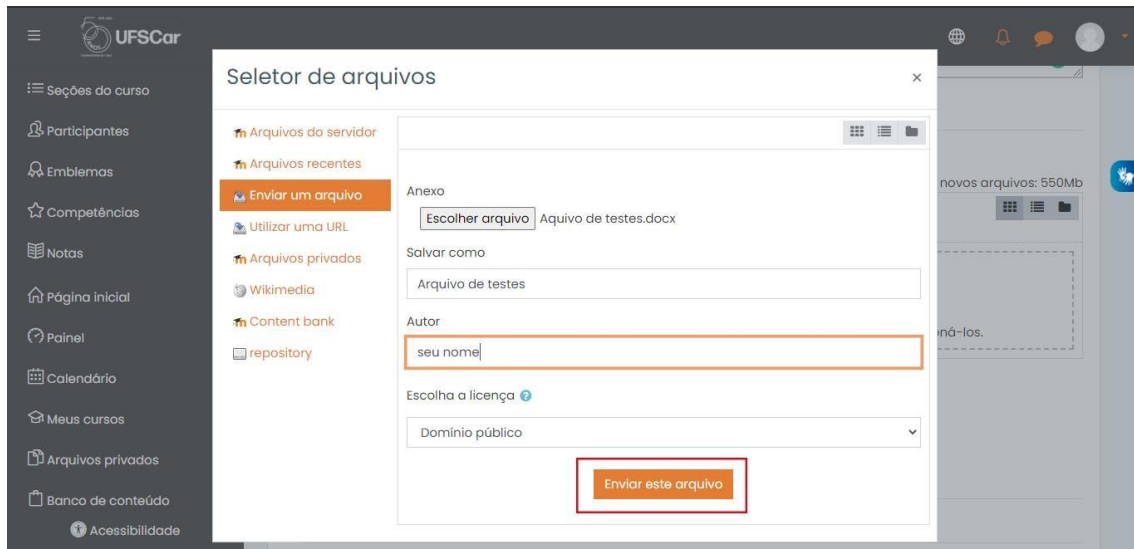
UFSCar

Seções do curso
Participantes
Emblemas
Competências
Notas
Página inicial
Painel
Calendário
Meus cursos
Arquivos privados
Banco de conteúdo
Acessibilidade

Seletor de arquivos ×

Arquivos do servidor
Arquivos recentes
Enviar um arquivo
Utilizar uma URL
Arquivos privados
Wikimedia
Content bank
repository

Anexo
Escolher arquivo Aquivo de testes.docx
Salvar como
Arquivo de testes
Autor
seu nome
Escolha a licença
Domínio público
Enviar este arquivo

novos arquivos: 550Mb
ná-los.